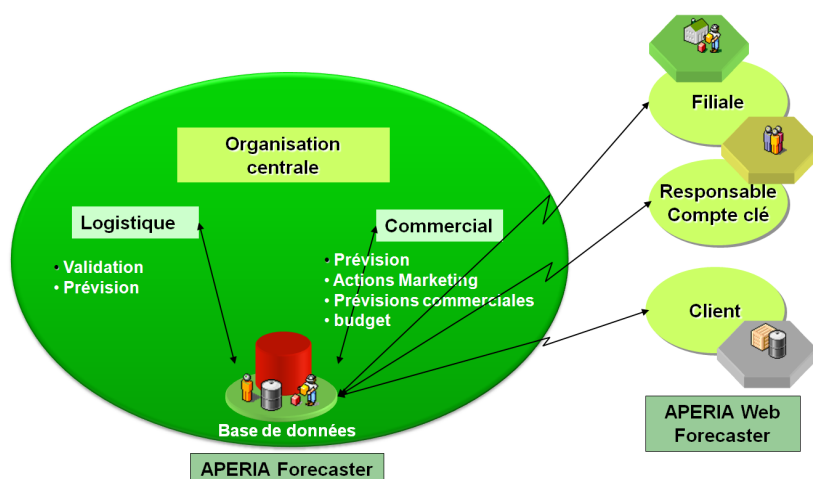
Organisation centrale

Logistique

• Validation
• Prévision

Commercial

• Prévision
• Actions Marketing
• Prévisions commerciales
• budget

Base de données

APERIA Forecaster

Filiale

Responsable Compte clé

Client

APERIA Web Forecaster